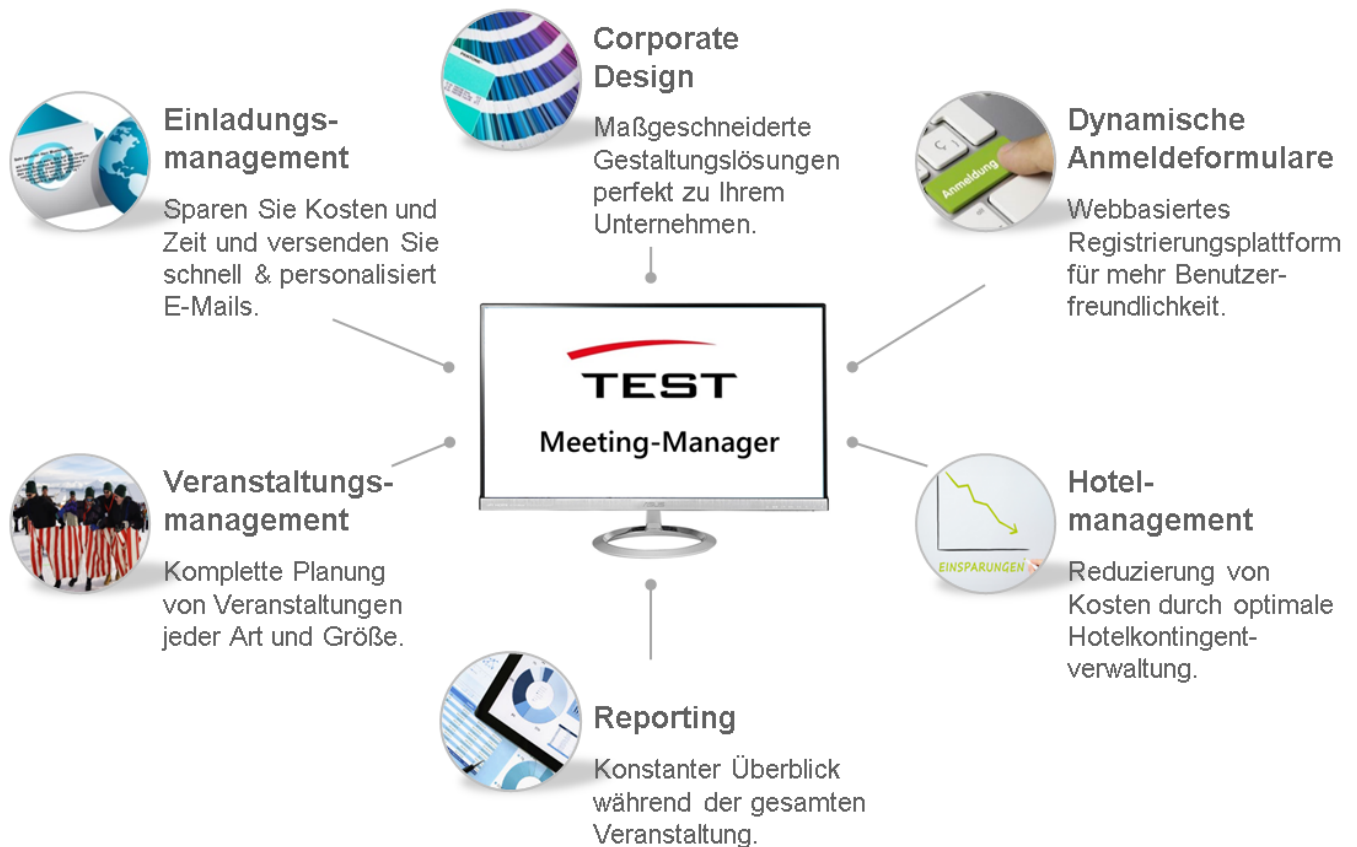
Corporate Design

Maßgeschneiderte Gestaltungslösungen perfekt zu Ihrem Unternehmen.

Einladungsmanagement

Sparen Sie Kosten und Zeit und versenden Sie schnell & personalisiert E-Mails.

Dynamische Anmeldeformulare

Webbasiertes Registrierungsplattform für mehr Benutzerfreundlichkeit.

Anmeldung

TEST

Meeting-Manager

Veranstaltungsmanagement

Komplette Planung von Veranstaltungen jeder Art und Größe.

Hotelmanagement

EINSPARUNGEN

Reduzierung von Kosten durch optimale Hotelkontingentverwaltung.

Reporting

Konstanter Überblick während der gesamten Veranstaltung.